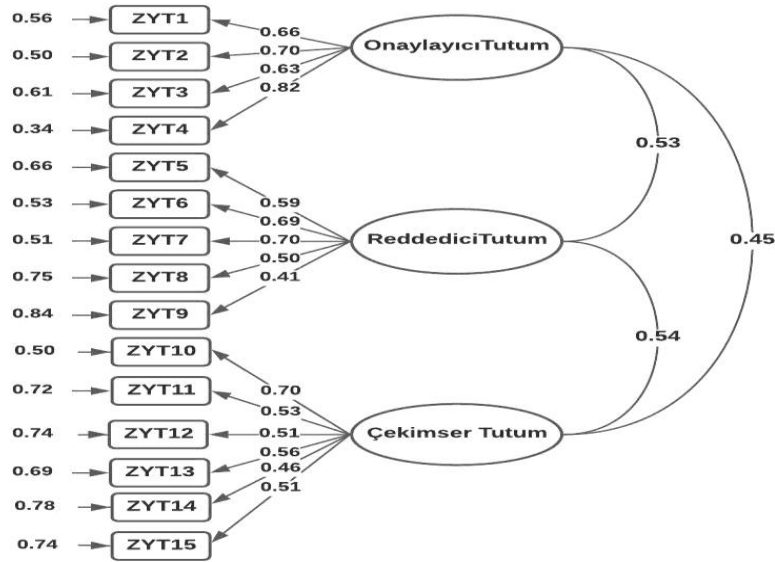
0.56 ZYT1
0.50 ZYT2
0.61 ZYT3
0.34 ZYT4
0.66 ZYT5
0.53 ZYT6
0.51 ZYT7
0.75 ZYT8
0.84 ZYT9
0.50 ZYT10
0.72 ZYT11
0.74 ZYT12
0.69 ZYT13
0.78 ZYT14
0.74 ZYT15

0.66
0.70
0.63
0.82
OnaylayıcıTutum

0.59
0.69
0.70
0.50
0.41
ReddediciTutum

0.70
0.53
0.51
0.56
0.46
0.51
Çekimser Tutum

0.53
0.54
0.45